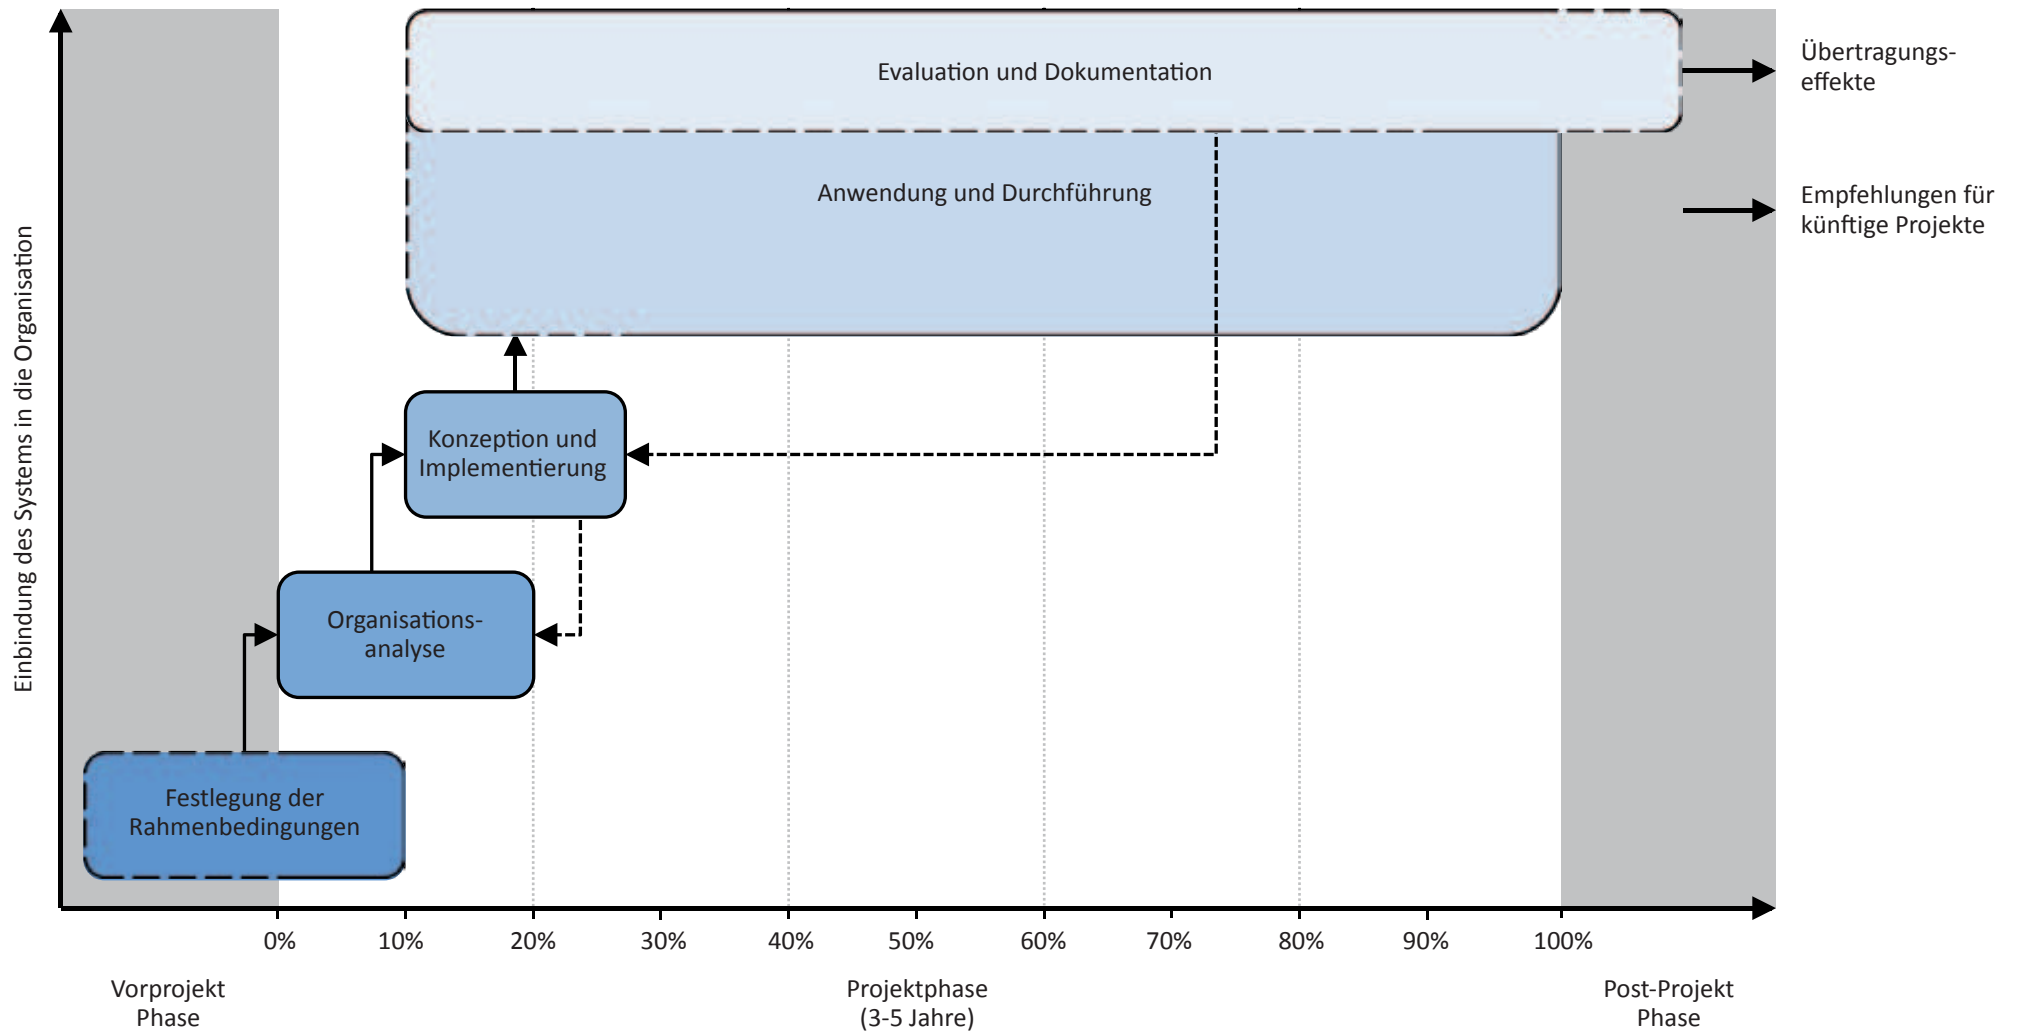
Evaluation und Dokumentation

Übertragungseffekte

Anwendung und Durchführung

Empfehlungen für künftige Projekte

Konzeption und Implementierung

Organisationsanalyse

Festlegung der Rahmenbedingungen

Einbindung des Systems in die Organisation

0%
10%
20%
30%
40%
50%
60%
70%
80%
90%
100%

Vorprojekt Phase

Projektphase (3-5 Jahre)

Post-Projekt Phase